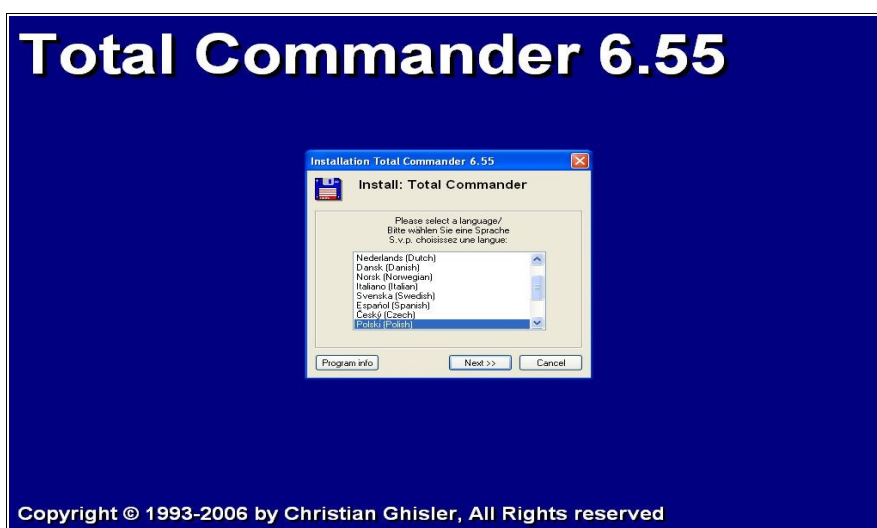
Total Commander 6.55

Installation Total Commander 6.55

Install: Total Commander

Please select a language/
Bitte wählen Sie eine Sprache
S.v.p. choisissez une langue:

Nederlands (Dutch)
Dansk (Danish)
Norsk (Norwegian)
Italiano (Italian)
Svenska (Swedish)
Español (Spanish)
Český (Czech)
Polski (Polish)

Program info

Next >>

Cancel

Copyright © 1993-2006 by Christian Ghisler, All Rights reserved